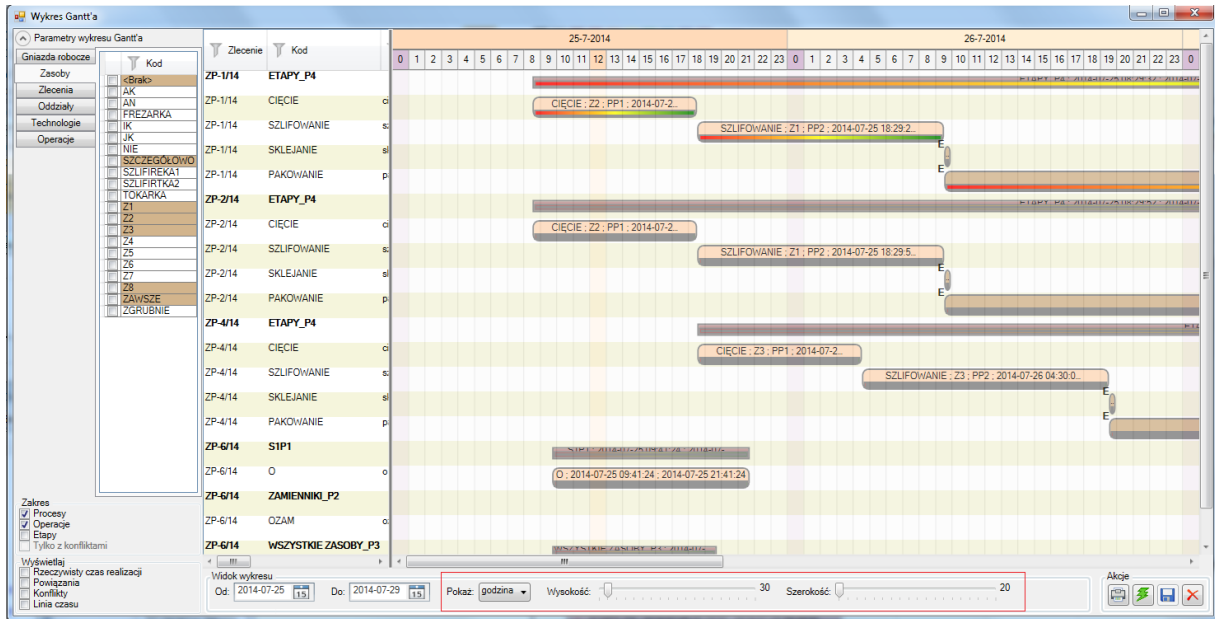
Wykres Gantt'a

Parametry wykresu Gantt'a

Gniazda robocze
Zasoby
Zlecenia
Oddziały
Technologie
Operacje

Kod
<Brak>
AK
AN
FREZARKA
IK
JK
NIE
SZCZEGÓŁOWO
SZLIFIREKA1
SZLIFIRTKA2
TOKARKA
Z1
Z2
Z3
Z4
Z5
Z6
Z7
Z8
ZAWSZE
ZGRUBNIE

Zakres
Procesy
Operacje
Etapy
Tylko z konfliktami

Wyświetlaj
Rzeczywisty czas realizacji
Powiązania
Konflikty
Linia czasu

Zlecenie Kod

| Zlecenie | Kod |
|---|---|
| ZP-1/14 | ETAPY_P4 |
| ZP-1/14 | CIĘCIE |
| ZP-1/14 | SZLIFOWANIE |
| ZP-1/14 | SKLEJANIE |
| ZP-1/14 | PAKOWANIE |
| ZP-2/14 | ETAPY_P4 |
| ZP-2/14 | CIĘCIE |
| ZP-2/14 | SZLIFOWANIE |
| ZP-2/14 | SKLEJANIE |
| ZP-2/14 | PAKOWANIE |
| ZP-4/14 | ETAPY_P4 |
| ZP-4/14 | CIĘCIE |
| ZP-4/14 | SZLIFOWANIE |
| ZP-4/14 | SKLEJANIE |
| ZP-4/14 | PAKOWANIE |
| ZP-6/14 | S1P1 |
| ZP-6/14 | O |
| ZP-6/14 | ZAMIENNIKI_P2 |
| ZP-6/14 | OZAM |
| ZP-6/14 | WSZYSTKIE ZASOBY_P3 |

25-7-2014
26-7-2014
0 1 2 3 4 5 6 7 8 9 10 11 12 13 14 15 16 17 18 19 20 21 22 23 0 1 2 3 4 5 6 7 8 9 10 11 12 13 14 15 16 17 18 19 20 21 22 23 0

CIĘCIE ; Z2 ; PP1 ; 2014-07-2...
SZLIFOWANIE ; Z1 ; PP2 ; 2014-07-25 18:29:2...
E
E
CIĘCIE ; Z2 ; PP1 ; 2014-07-2...
SZLIFOWANIE ; Z1 ; PP2 ; 2014-07-25 18:29:5...
E
E
CIĘCIE ; Z3 ; PP1 ; 2014-07-2...
SZLIFOWANIE ; Z3 ; PP2 ; 2014-07-26 04:30:0...
E
E
O ; 2014-07-25 09:41:24 ; 2014-07-25 21:41:24

Widok wykresu
Od: 2014-07-25
Do: 2014-07-29
Pokaż: godzina
Wysokość: 30
Szerokość: 20
Akcje